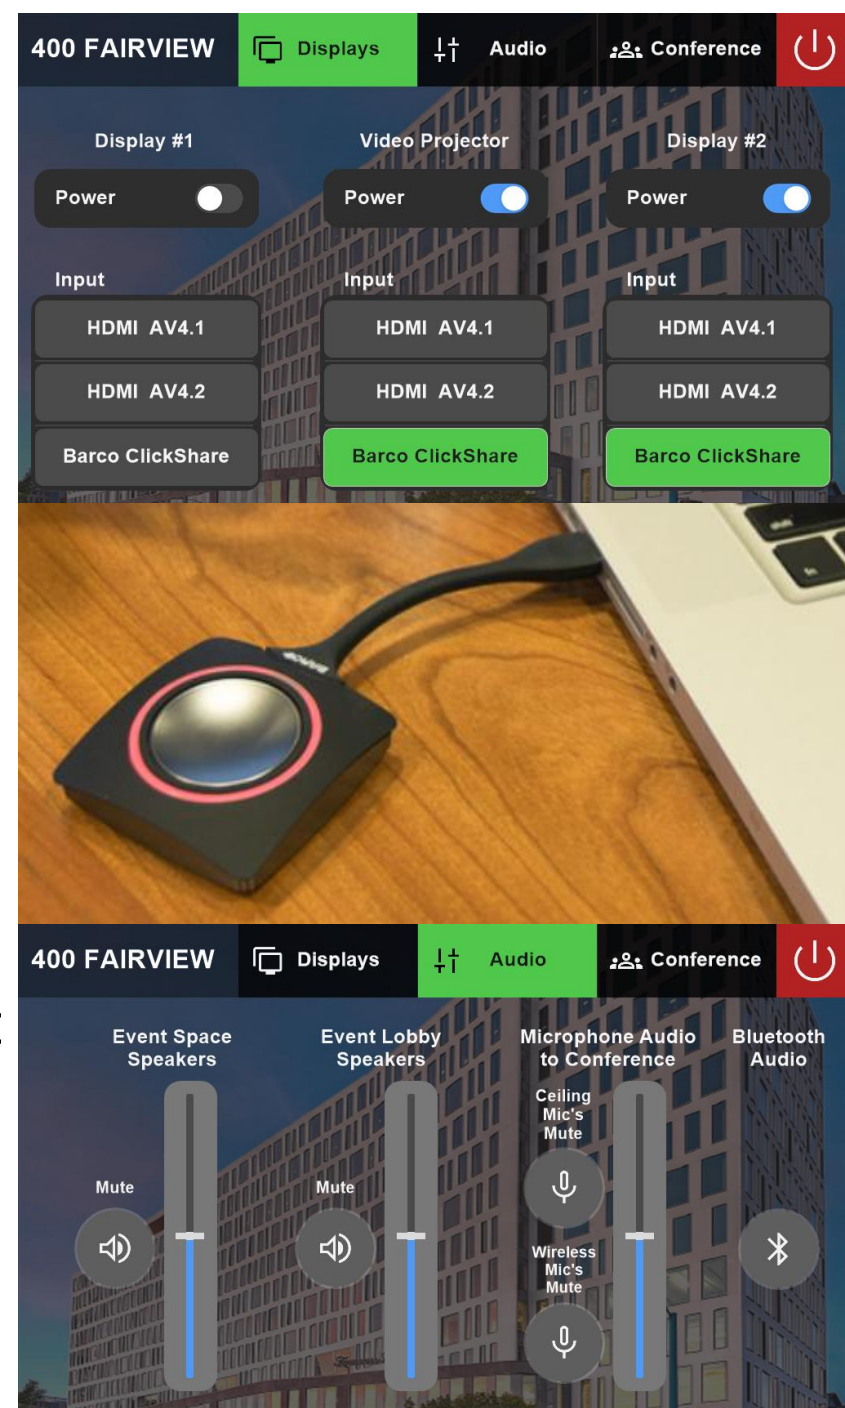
400 FAIRVIEW
Displays
Audio
Conference

Display #1
Power
Input
HDMI AV4.1
HDMI AV4.2
Barco ClickShare

Video Projector
Power
Input
HDMI AV4.1
HDMI AV4.2
Barco ClickShare

Display #2
Power
Input
HDMI AV4.1
HDMI AV4.2
Barco ClickShare

400 FAIRVIEW
Displays
Audio
Conference

Event Space Speakers
Mute

Event Lobby Speakers
Mute

Microphone Audio to Conference
Ceiling Mic's Mute
Wireless Mic's Mute

Bluetooth Audio